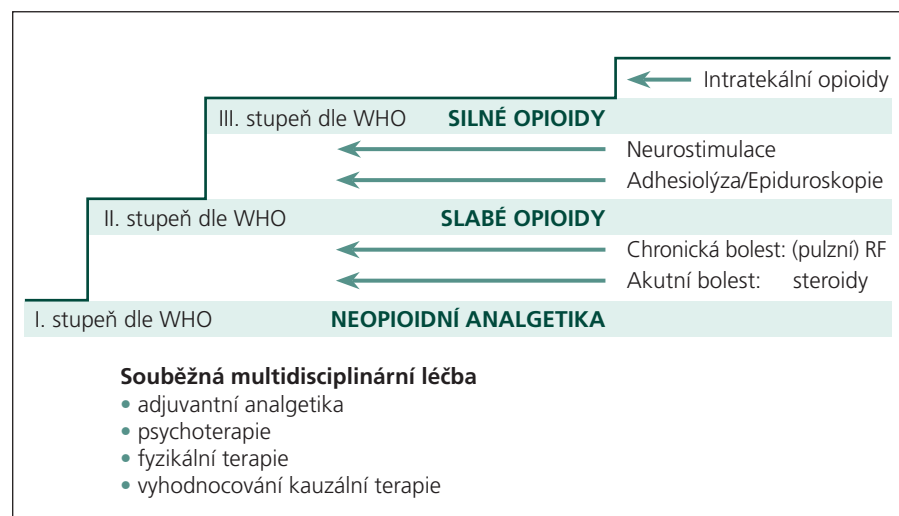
Intratekální opioidy

III. stupeň dle WHO **SILNÉ OPIOIDY**

Neurostimulace

Adhesiolýza/Epiduroskopie

II. stupeň dle WHO **SLABÉ OPIOIDY**

Chronická bolest: (pulzní) RF

Akutní bolest: steroidy

I. stupeň dle WHO **NEOPIOIDNÍ ANALGETIKA**

**Souběžná multidisciplinární léčba**
• adjuvantní analgetika
• psychoterapie
• fyzikální terapie
• vyhodnocování kauzální terapie